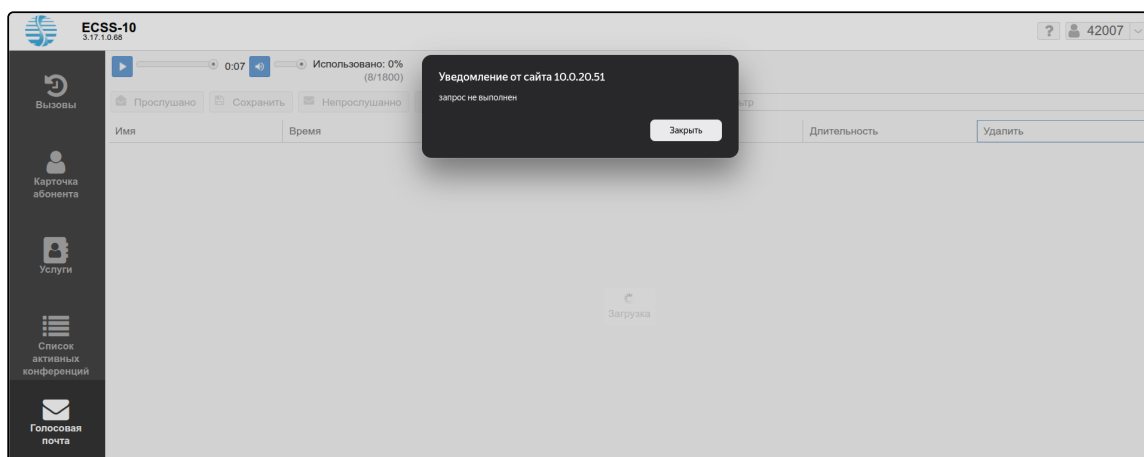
ECSS-10
3.17.1.0.68

? 42007

Вызовы

Карточка абонента

Услуги

Список активных конференций

Голосовая почта

0:07 Использовано: 0% (8/1800)

Прослушано Сохранить Непрослушано

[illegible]тр

Имя Время Длительность Удалить

Уведомление от сайта 10.0.20.51

запрос не выполнен

Закрыть

Загрузка